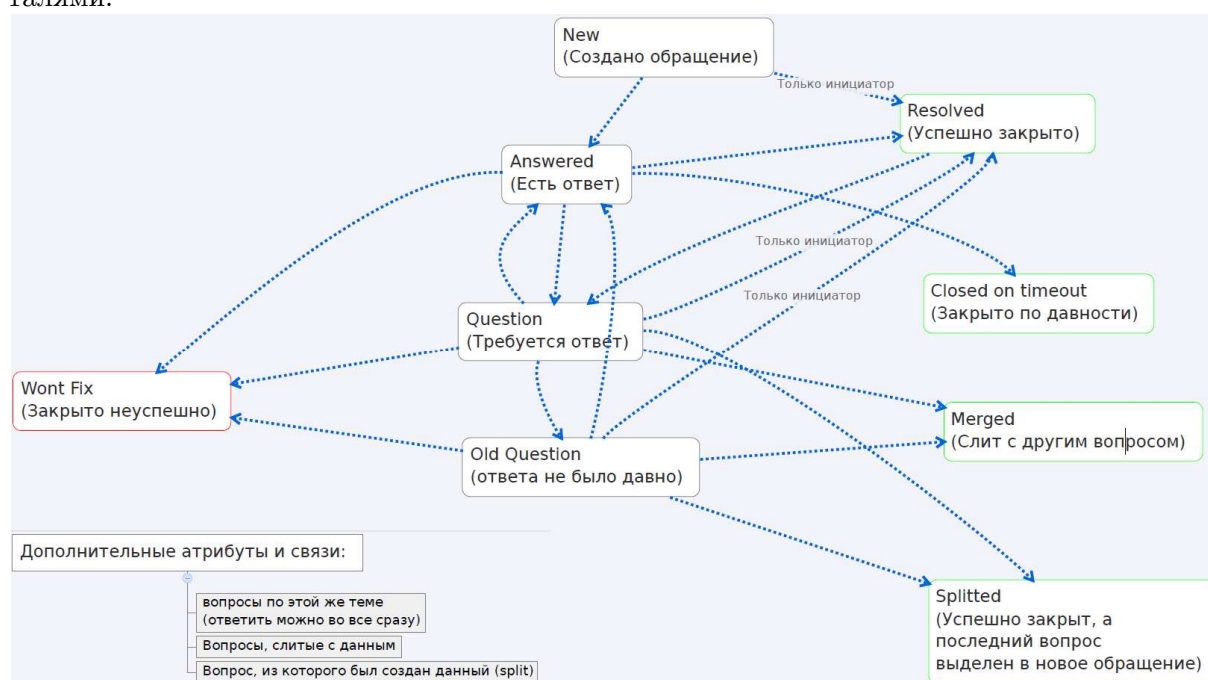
талями.

New
(Создано обращение)

Только инициатор

Resolved
(Успешно закрыто)

Answered
(Есть ответ)

Только инициатор

Только инициатор

Closed on timeout
(Закрыто по давности)

Question
(Требуется ответ)

Wont Fix
(Закрыто неуспешно)

Merged
(Слит с другим вопросом)

Old Question
(ответа не было давно)

Дополнительные атрибуты и связи:

вопросы по этой же теме
(ответить можно во все сразу)

Вопросы, слитые с данным

Вопрос, из которого был создан данный (split)

Splitted
(Успешно закрыт, а последний вопрос выделен в новое обращение)